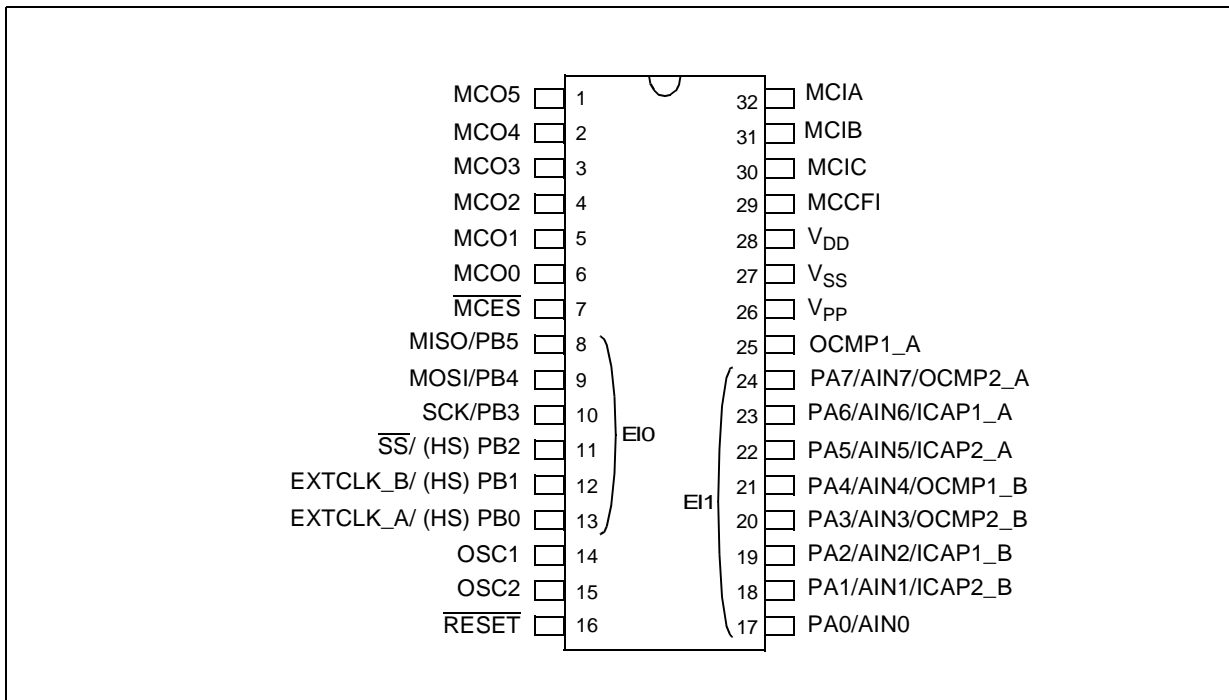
MCO5 1
MCO4 2
MCO3 3
MCO2 4
MCO1 5
MCO0 6
$\overline{MCES}$ 7
MISO/PB5 8
MOSI/PB4 9
SCK/PB3 10
$\overline{SS}$/ (HS) PB2 11
EXTCLK_B/ (HS) PB1 12
EXTCLK_A/ (HS) PB0 13
OSC1 14
OSC2 15
$\overline{RESET}$ 16

EI0

EI1

32 MCIA
31 MCIB
30 MCIC
29 MCCFI
28 $V_{DD}$
27 $V_{SS}$
26 $V_{PP}$
25 OCMP1_A
24 PA7/AIN7/OCMP2_A
23 PA6/AIN6/ICAP1_A
22 PA5/AIN5/ICAP2_A
21 PA4/AIN4/OCMP1_B
20 PA3/AIN3/OCMP2_B
19 PA2/AIN2/ICAP1_B
18 PA1/AIN1/ICAP2_B
17 PA0/AIN0